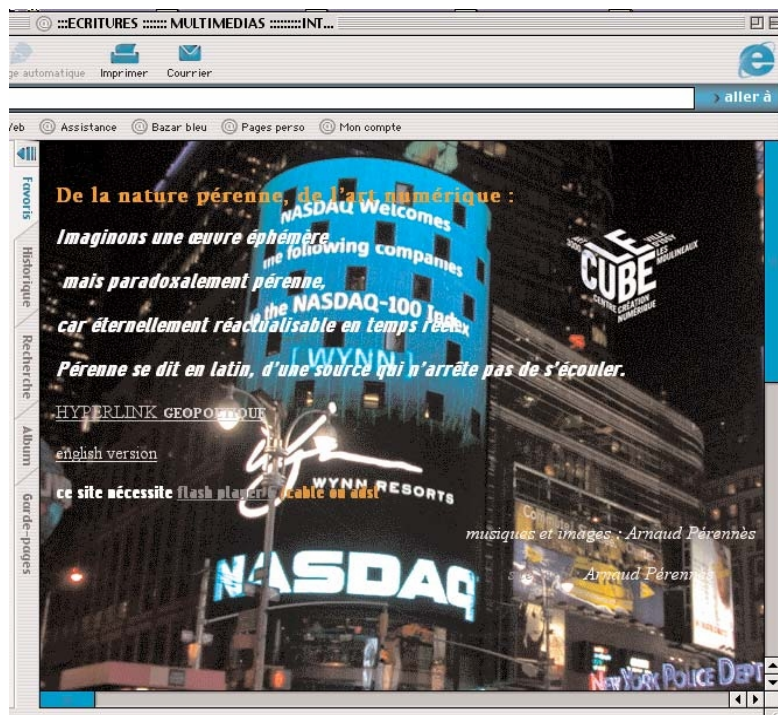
@ :::ECRITURES :::::: MULTIMEDIAS ::::::::INT...

ge automatique Imprimer Courrier

aller à

/eb @ Assistance @ Bazar bleu @ Pages perso @ Mon compte

Favoris Historique Recherche Album Garde-pages

De la nature pérenne, de l'art numérique :

Imaginons une œuvre éphémère

mais paradoxalement pérenne,

car éternellement réactualisable en temps réel.

Pérenne se dit en latin, d'une source qui n'arrête pas de s'écouler.

HYPERLINK GEOPOETIQUE

english version

ce site nécessite flash player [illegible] câble ou adsl

musiques et images : Arnaud Pérennès

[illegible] Arnaud Pérennès

LE CUBE VILLE D'ISSY LES MOULINEAUX CENTRE CRÉATION NUMÉRIQUE

NASDAQ Welcomes the following companies to the NASDAQ-100 Index

WYNN

WYNN RESORTS

NASDAQ

NEW YORK POLICE DEPT